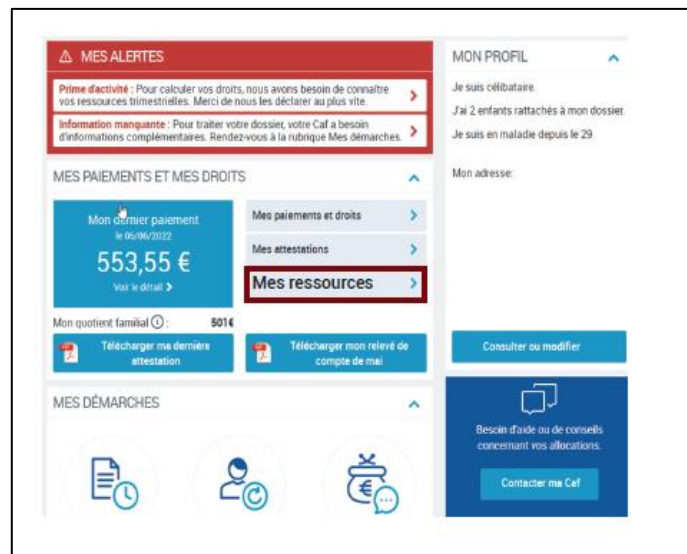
MES ALERTES

Prime d'activité : Pour calculer vos droits, nous avons besoin de connaître vos ressources trimestrielles. Merci de nous les déclarer au plus vite.

Information manquante : Pour traiter votre dossier, votre Caf a besoin d'informations complémentaires. Rendez-vous à la rubrique Mes démarches.

MES PAIEMENTS ET MES DROITS

Mon dernier paiement
le 06/06/2022
553,55 €
Voir le détail

Mes paiements et droits

Mes attestations

Mes ressources

Mon quotient familial : 501€

Télécharger ma dernière attestation

Télécharger mon relevé de compte de mai

MES DÉMARCHES

MON PROFIL

Je suis célibataire.

J'ai 2 enfants rattachés à mon dossier.

Je suis en maladie depuis le 29

Mon adresse:

Consulter ou modifier

Besoin d'aide ou de conseils concernant vos allocations.

Contacter ma Caf